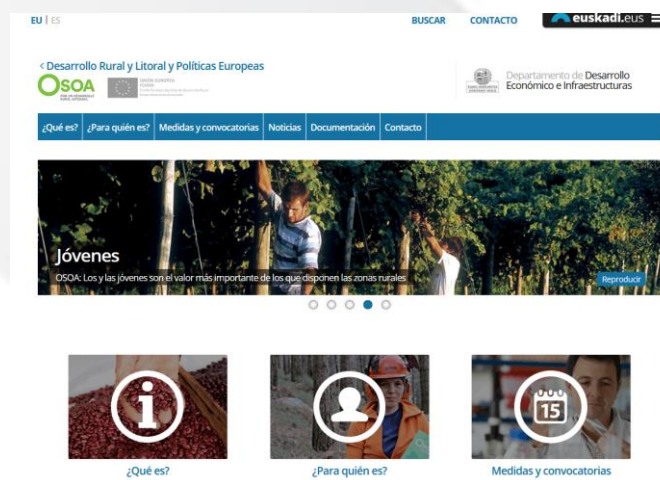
EU | ES

BUSCAR CONTACTO euskadi.eus

< Desarrollo Rural y Litoral y Políticas Europeas

OSOA

UNIÓN EUROPEA FEADER

Departamento de Desarrollo Económico e Infraestructuras

¿Qué es? ¿Para quién es? Medidas y convocatorias Noticias Documentación Contacto

Jóvenes

OSOA: Los y las jóvenes son el valor más importante de los que disponen las zonas rurales

Reproducir

15

¿Qué es?

¿Para quién es?

Medidas y convocatorias